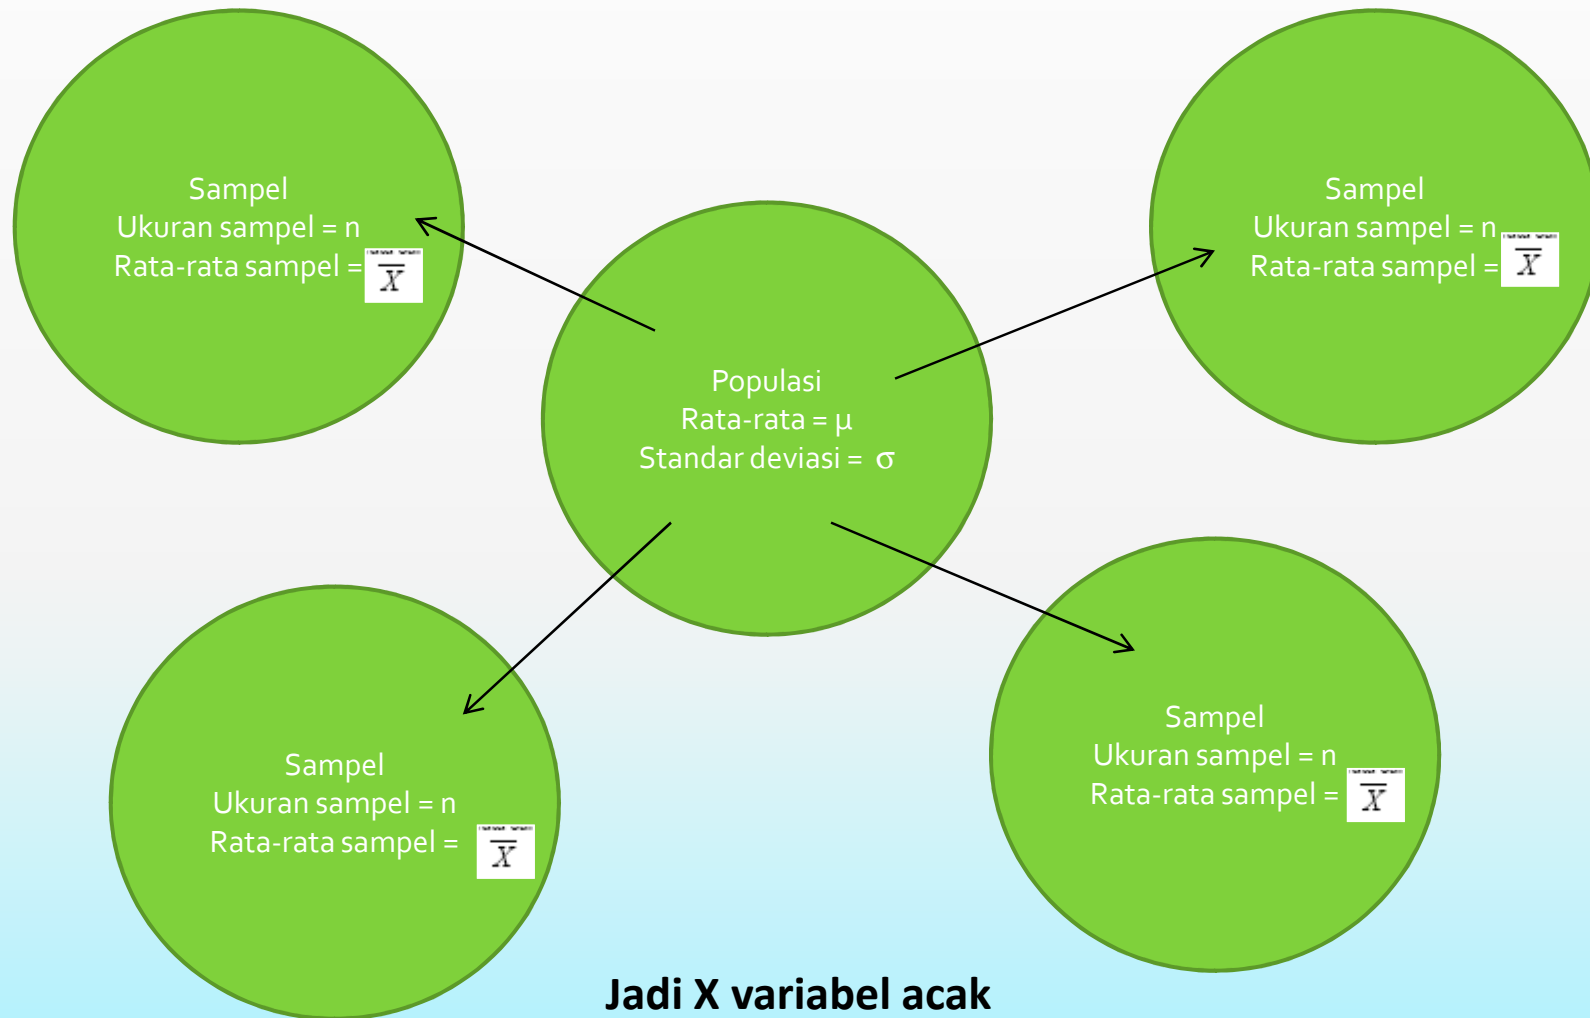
Sampel
Ukuran sampel = n
Rata-rata sampel = $\overline{X}$

Sampel
Ukuran sampel = n
Rata-rata sampel = $\overline{X}$

Populasi
Rata-rata = μ
Standar deviasi = σ

Sampel
Ukuran sampel = n
Rata-rata sampel = $\overline{X}$

Sampel
Ukuran sampel = n
Rata-rata sampel = $\overline{X}$

Jadi X variabel acak